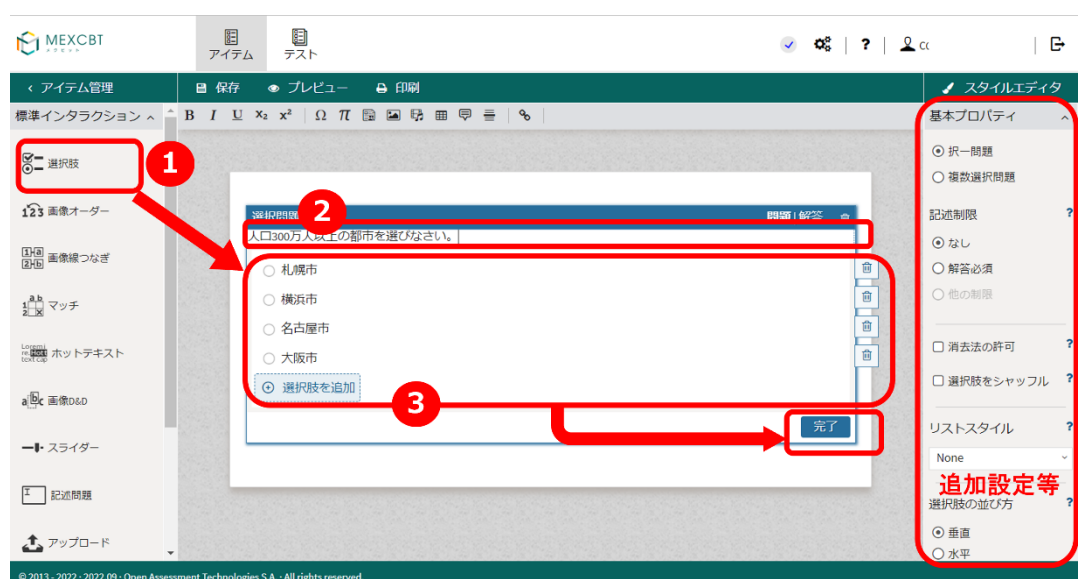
MEXCBT
メクビット

アイテム
テスト

? | cc

< アイテム管理
保存
プレビュー
印刷
スタイルエディタ

標準インタラクション ^

B I U $x_2$ $x^2$ Ω π

選択肢
画像オーダー
画像線つなぎ
マッチ
ホットテキスト
画像D&D
スライダー
記述問題
アップロード

1
2
3

選択問題
問題 | 解答
人口300万人以上の都市を選びなさい。

札幌市
横浜市
名古屋市
大阪市
選択肢を追加

完了

基本プロパティ ^
択一問題
複数選択問題

記述制限 ?
なし
解答必須
他の制限

消去法の許可 ?
選択肢をシャッフル ?

リストスタイル ?
None

追加設定等

選択肢の並び方 ?
垂直
水平

© 2013 - 2022 · 2022.09 · Open Assessment Technologies S.A. · All rights reserved.